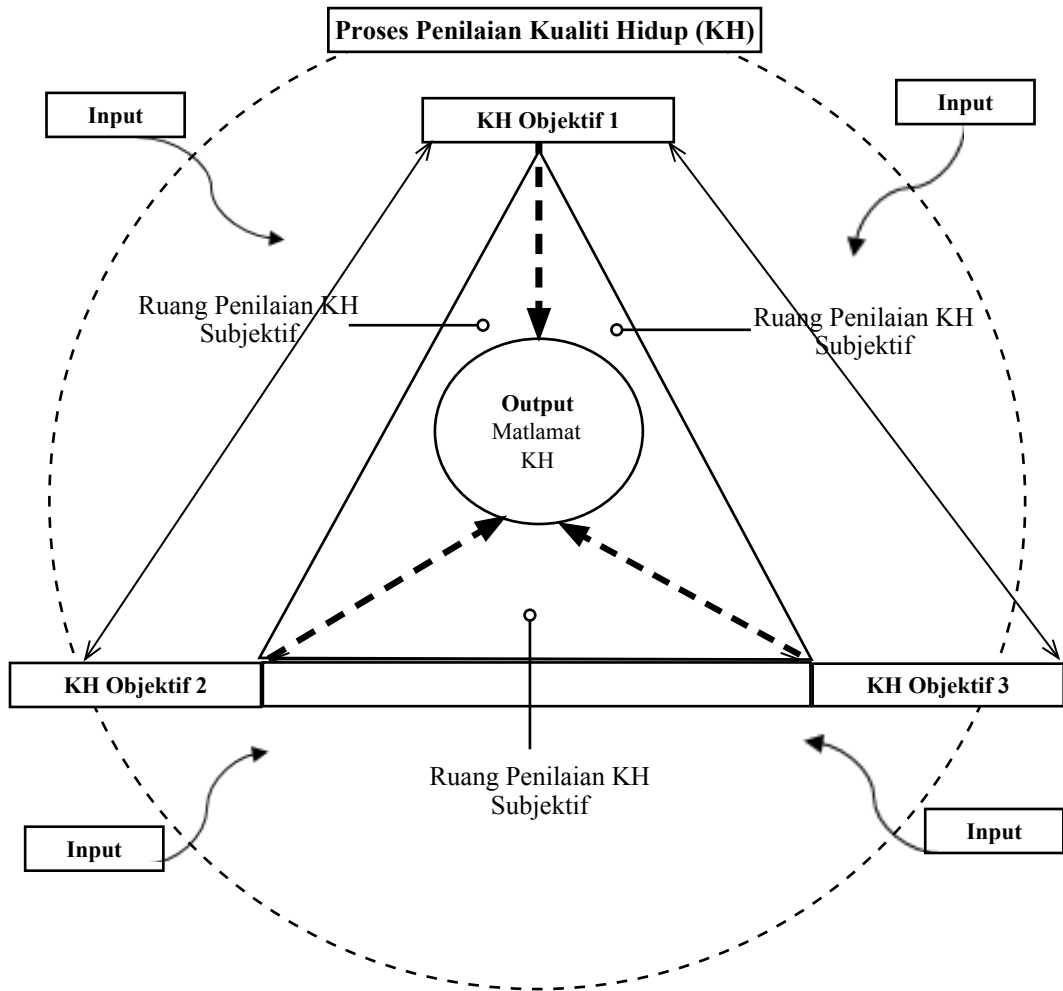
Proses Penilaian Kualiti Hidup (KH)

Input

KH Objektif 1

Input

Ruang Penilaian KH Subjektif

Ruang Penilaian KH Subjektif

Output
Matlamat KH

KH Objektif 2

KH Objektif 3

Ruang Penilaian KH Subjektif

Input

Input